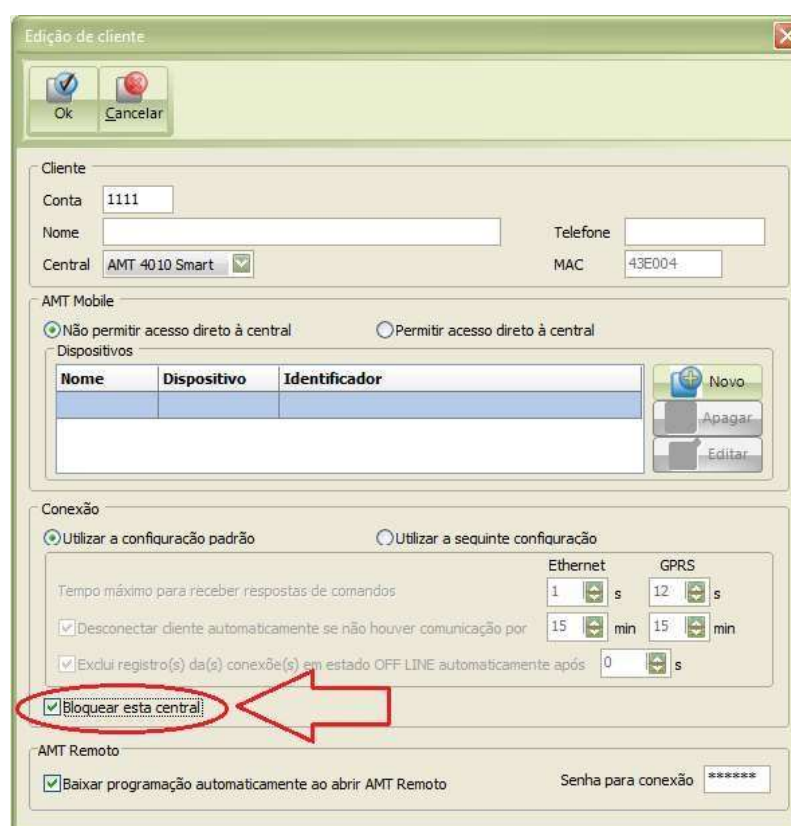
Edição de cliente

Ok
Cancelar

Cliente
Conta 1111
Nome
Telefone
Central AMT 4010 Smart
MAC 43E004

AMT Mobile
Não permitir acesso direto à central
Permitir acesso direto à central
Dispositivos

| Nome | Dispositivo | Identificador |
|---|---|---|
| | | |

Novo
Apagar
Editar

Conexão
Utilizar a configuração padrão
Utilizar a seguinte configuração
Ethernet GPRS
Tempo máximo para receber respostas de comandos 1 s 12 s
Desconectar cliente automaticamente se não houver comunicação por 15 min 15 min
Exclui registro(s) da(s) conexão(ões) em estado OFF LINE automaticamente após 0 s
Bloquear esta central

AMT Remoto
Baixar programação automaticamente ao abrir AMT Remoto
Senha para conexão ******